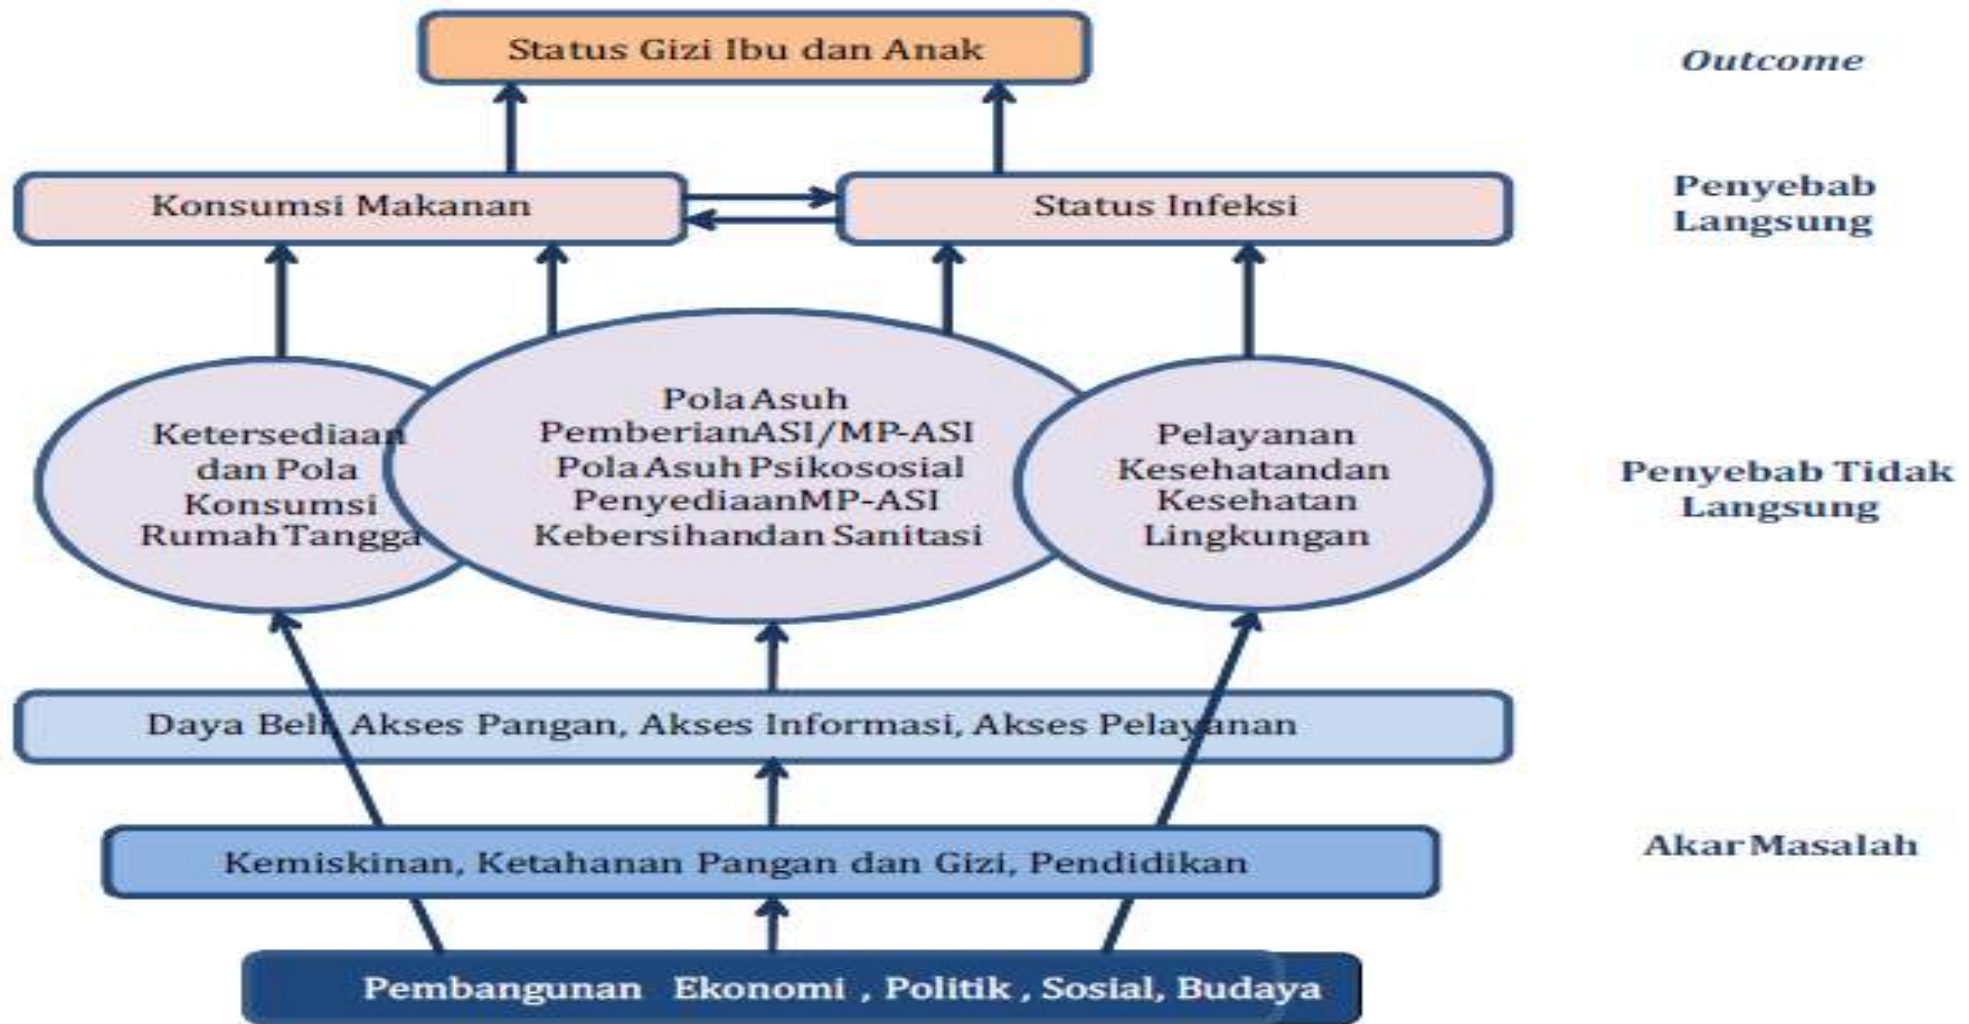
Status Gizi Ibu dan Anak

Outcome

Konsumsi Makanan

Status Infeksi

Penyebab Langsung

Ketersediaan dan Pola Konsumsi Rumah Tangga

Pola Asuh PemberianASI/MP-ASI Pola Asuh Psikososial PenyediaanMP-ASI Kebersihandan Sanitasi

Pelayanan Kesehatandan Kesehatan Lingkungan

Penyebab Tidak Langsung

Daya Beli, Akses Pangan, Akses Informasi, Akses Pelayanan

Kemiskinan, Ketahanan Pangan dan Gizi, Pendidikan

Akar Masalah

Pembangunan Ekonomi , Politik , Sosial, Budaya